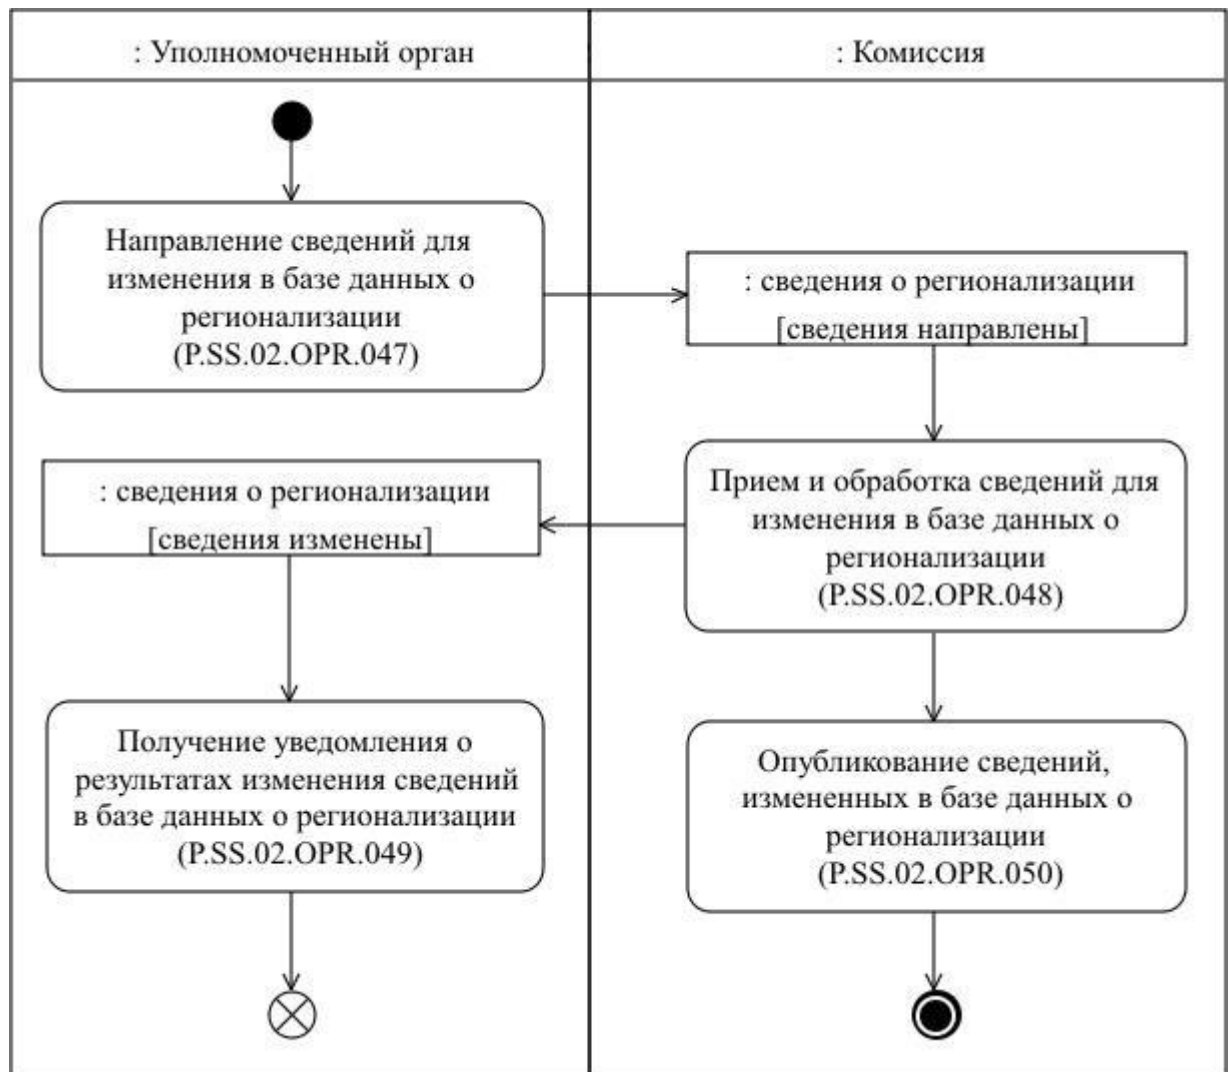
: Уполномоченный орган

: Комиссия

Направление сведений для изменения в базе данных о регионализации (P.SS.02.OPR.047)

: сведения о регионализации [сведения направлены]

: сведения о регионализации [сведения изменены]

Прием и обработка сведений для изменения в базе данных о регионализации (P.SS.02.OPR.048)

Получение уведомления о результатах изменения сведений в базе данных о регионализации (P.SS.02.OPR.049)

Опубликование сведений, измененных в базе данных о регионализации (P.SS.02.OPR.050)